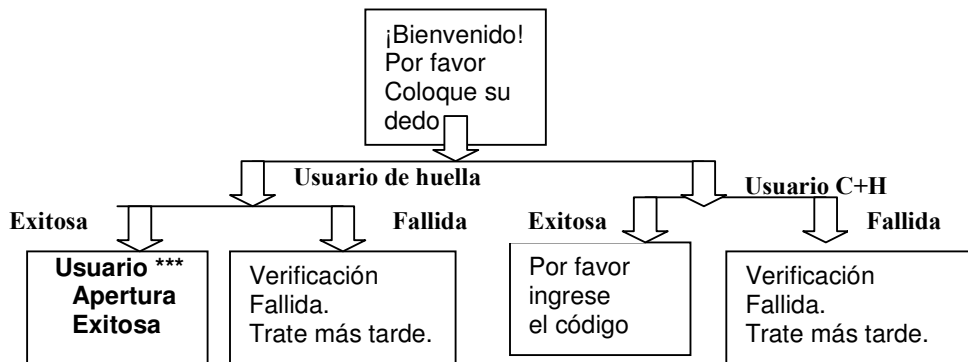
¡Bienvenido! Por favor Coloque su dedo

Usuario de huella

Usuario C+H

Exitosa

Fallida

Exitosa

Fallida

Usuario *** Apertura Exitosa

Verificación Fallida. Trate más tarde.

Por favor ingrese el código

Verificación Fallida. Trate más tarde.